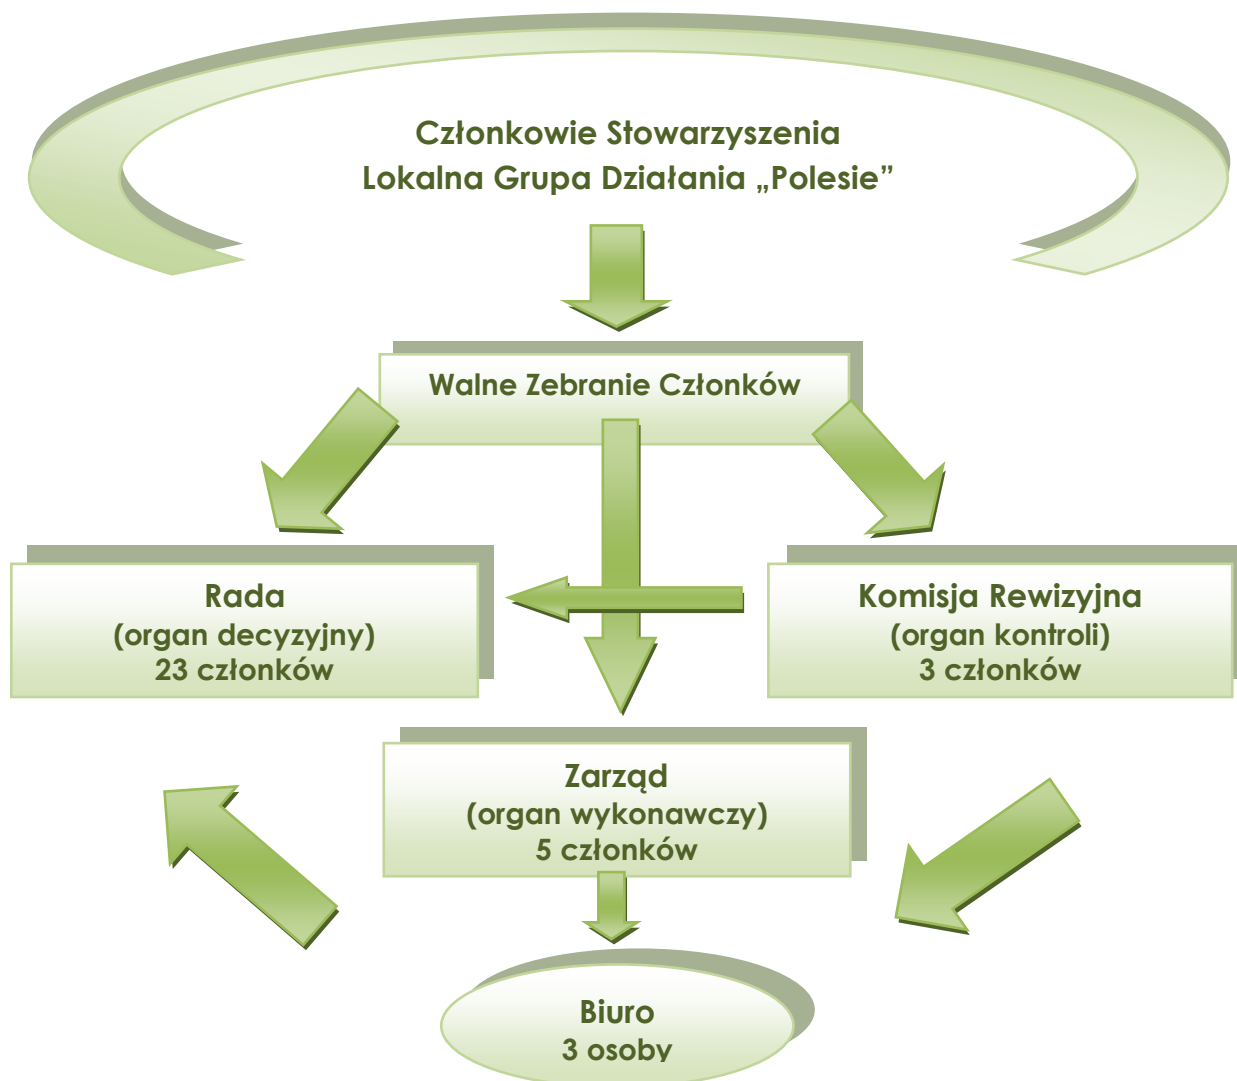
Członkowie Stowarzyszenia
Lokalna Grupa Działania „Polesie”

Walne Zebranie Członków

Rada
(organ decyzyjny)
23 członków

Komisja Rewizyjna
(organ kontroli)
3 członków

Zarząd
(organ wykonawczy)
5 członków

Biuro
3 osoby